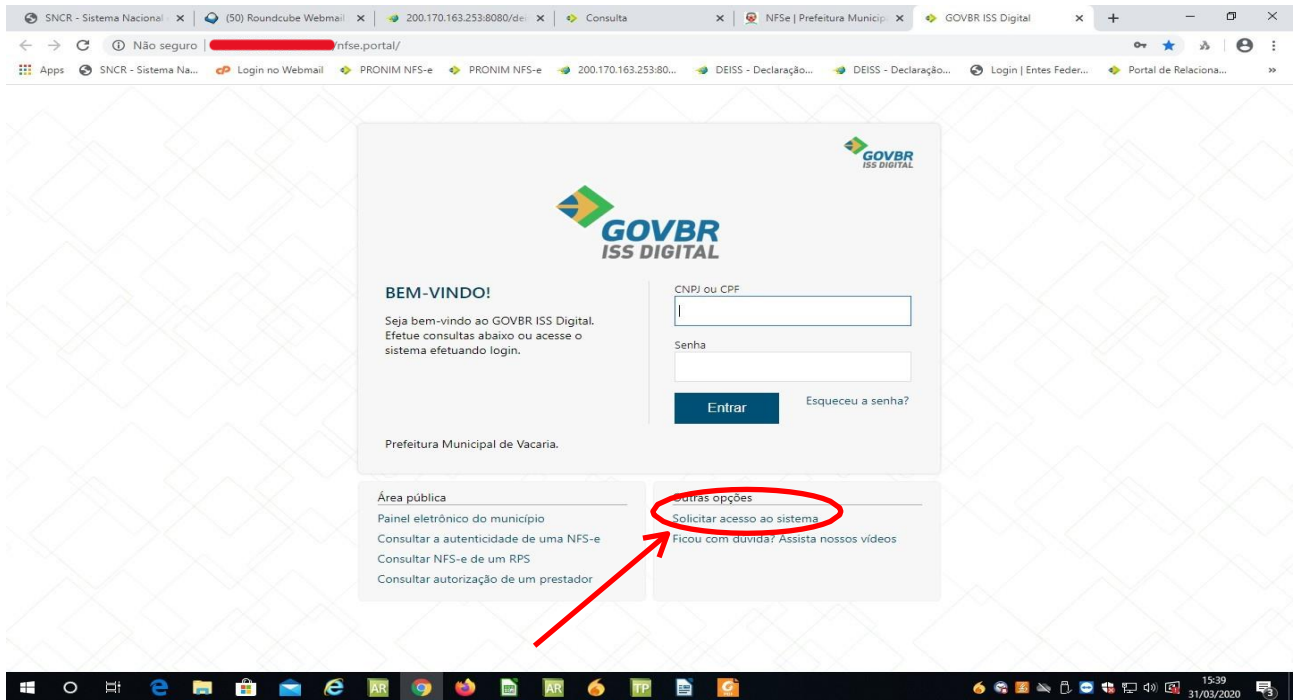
SNCR - Sistema Nacional ×
(50) Roundcube Webmail ×
200.170.163.253:8080/de ×
Consulta ×
NFSe | Prefeitura Municip ×
GOVBR ISS Digital ×
+

Não seguro | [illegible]/nfse.portal/

Apps
SNCR - Sistema Na...
Login no Webmail
PRONIM NFS-e
PRONIM NFS-e
200.170.163.253:80...
DEISS - Declaração...
DEISS - Declaração...
Login | Entes Feder...
Portal de Relaciona...
»

GOVBR ISS DIGITAL

GOVBR ISS DIGITAL

BEM-VINDO!

Seja bem-vindo ao GOVBR ISS Digital. Efetue consultas abaixo ou acesse o sistema efetuando login.

CNPJ ou CPF

Senha

Entrar

Esqueceu a senha?

Prefeitura Municipal de Vacaria.

Área pública

Painel eletrônico do município
Consultar a autenticidade de uma NFS-e
Consultar NFS-e de um RPS
Consultar autorização de um prestador

Outras opções

Solicitar acesso ao sistema
Ficou com dúvida? Assista nossos vídeos

15:39
31/03/2020